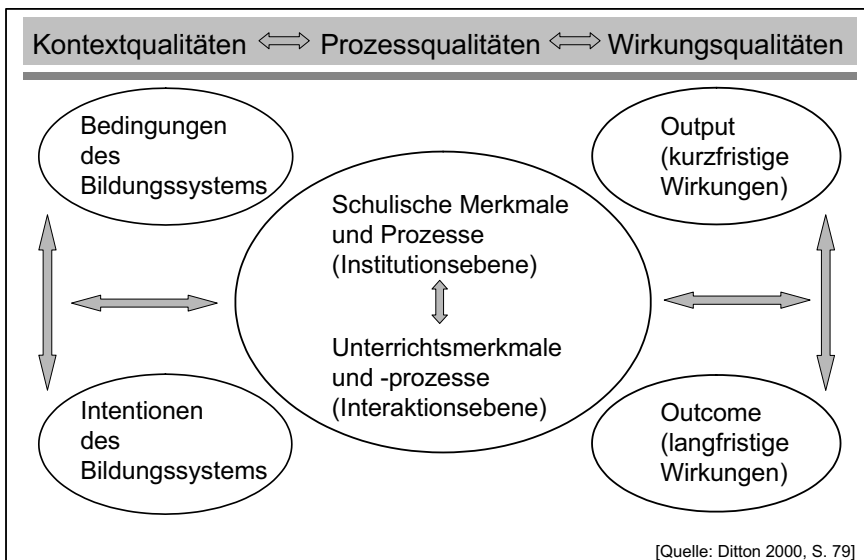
Kontextqualitäten $\Longleftrightarrow$ Prozessqualitäten $\Longleftrightarrow$ Wirkungsqualitäten

Bedingungen des Bildungssystems

Output (kurzfristige Wirkungen)

Schulische Merkmale und Prozesse (Institutionsebene)

Unterrichtsmerkmale und -prozesse (Interaktionsebene)

Intentionen des Bildungssystems

Outcome (langfristige Wirkungen)

[Quelle: Ditton 2000, S. 79]